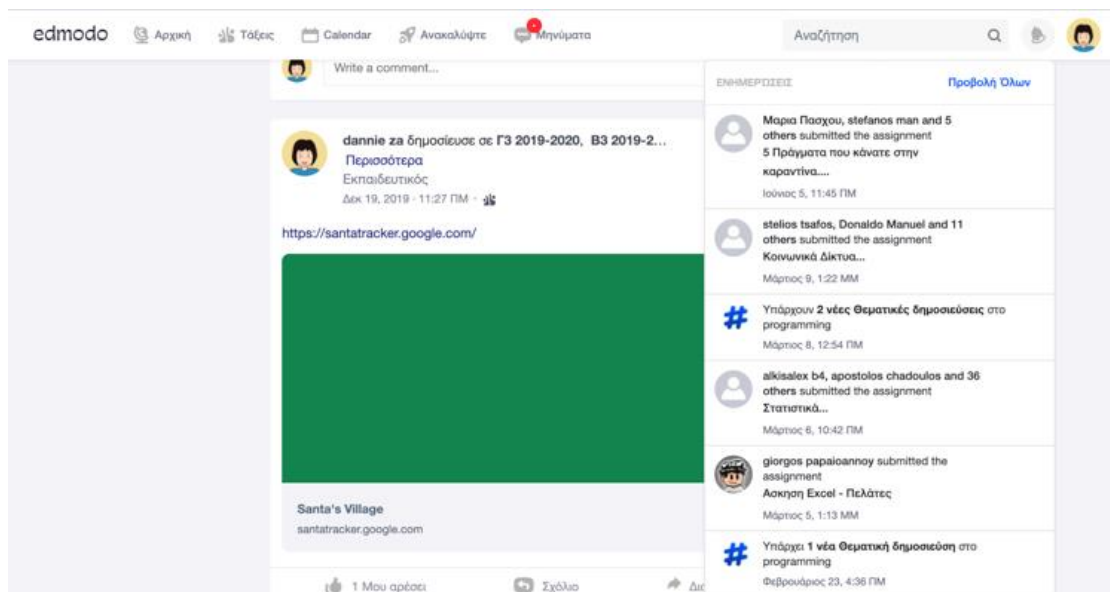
edmodo Αρχική Τάξεις Calendar Ανακαλύψτε Μηνύματα

Αναζήτηση

Write a comment...

dannie za δημοσίευσε σε Γ3 2019-2020, Β3 2019-2...
Περισσότερα
Εκπαιδευτικός
Δεκ 19, 2019 · 11:27 ΠΜ ·

https://santatracker.google.com/

Santa's Village
santatracker.google.com

1 Μου αρέσει Σχόλιο Δι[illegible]

ΕΝΗΜΕΡΩΣΕΙΣ Προβολή Όλων

Μαρια Πασχου, stefanos man and 5 others submitted the assignment 5 Πράγματα που κάνατε στην καραντίνα....
Ιούνιος 5, 11:45 ΠΜ

stelios tsafos, Donaldo Manuel and 11 others submitted the assignment Κοινωνικά Δίκτυα...
Μάρτιος 9, 1:22 ΜΜ

Υπάρχουν 2 νέες Θεματικές δημοσιεύσεις στο programming
Μάρτιος 8, 12:54 ΠΜ

alkisalex b4, apostolos chadoulos and 36 others submitted the assignment Στατιστικά...
Μάρτιος 6, 10:42 ΠΜ

giorgos papaioannoy submitted the assignment Ασκηση Excel - Πελάτες
Μάρτιος 5, 1:13 ΜΜ

Υπάρχει 1 νέα Θεματική δημοσιεύση στο programming
Φεβρουάριος 23, 4:36 ΠΜ